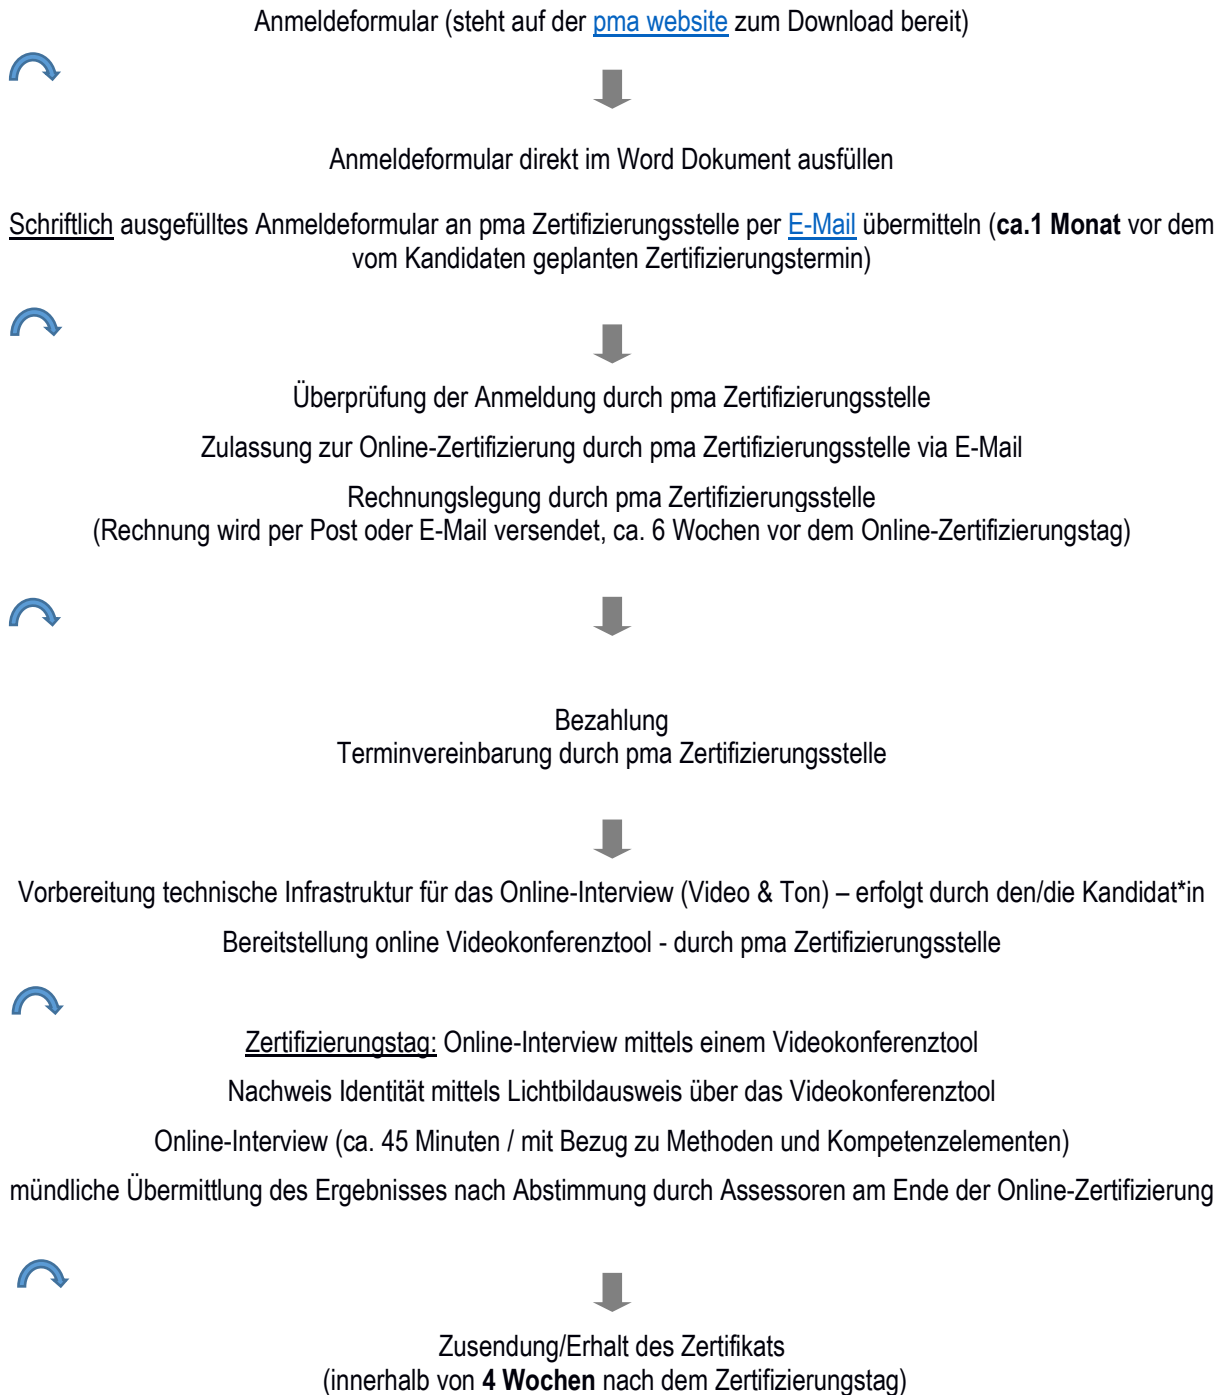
Anmeldeformular (steht auf der pma website zum Download bereit)

Anmeldeformular direkt im Word Dokument ausfüllen

Schriftlich ausgefülltes Anmeldeformular an pma Zertifizierungsstelle per E-Mail übermitteln (**ca.1 Monat** vor dem vom Kandidaten geplanten Zertifizierungstermin)

Überprüfung der Anmeldung durch pma Zertifizierungsstelle

Zulassung zur Online-Zertifizierung durch pma Zertifizierungsstelle via E-Mail

Rechnungslegung durch pma Zertifizierungsstelle
(Rechnung wird per Post oder E-Mail versendet, ca. 6 Wochen vor dem Online-Zertifizierungstag)

Bezahlung
Terminvereinbarung durch pma Zertifizierungsstelle

Vorbereitung technische Infrastruktur für das Online-Interview (Video & Ton) – erfolgt durch den/die Kandidat*in

Bereitstellung online Videokonferenztool - durch pma Zertifizierungsstelle

Zertifizierungstag: Online-Interview mittels einem Videokonferenztool

Nachweis Identität mittels Lichtbildausweis über das Videokonferenztool

Online-Interview (ca. 45 Minuten / mit Bezug zu Methoden und Kompetenzelementen)

mündliche Übermittlung des Ergebnisses nach Abstimmung durch Assessoren am Ende der Online-Zertifizierung

Zusendung/Erhalt des Zertifikats
(innerhalb von **4 Wochen** nach dem Zertifizierungstag)